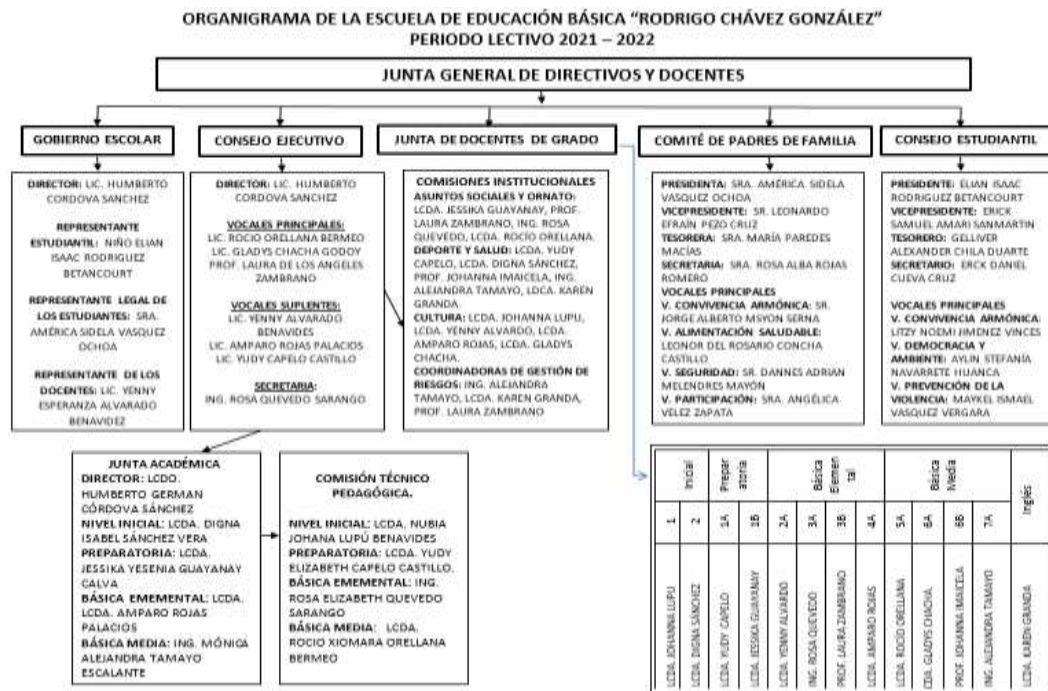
ORGANIGRAMA DE LA ESCUELA DE EDUCACIÓN BÁSICA "RODRIGO CHÁVEZ GONZÁLEZ"
PERIODO LECTIVO 2021 – 2022

JUNTA GENERAL DE DIRECTIVOS Y DOCENTES

GOBIERNO ESCOLAR

DIRECTOR: LIC. HUMBERTO CORDOVA SANCHEZ

REPRESENTANTE ESTUDIANTIL: NIÑO ELIAN ISAAC RODRIGUEZ BETANCOURT

REPRESENTANTE LEGAL DE LOS ESTUDIANTES: SRA. AMÉRICA SIDELA VASQUEZ OCHOA

REPRESENTANTE DE LOS DOCENTES: LIC. YENNY ESPERANZA ALVARADO BENAVIDEZ

CONSEJO EJECUTIVO

DIRECTOR: LIC. HUMBERTO CORDOVA SANCHEZ

VOCALES PRINCIPALES:
LIC. ROCIO ORELLANA BERMEO
LIC. GLADYS CHACHA GODOY
PROF. LAURA DE LOS ANGELES ZAMBRANO

VOCALES SUPLENTES:
LIC. YENNY ALVARADO BENAVIDES
LIC. AMPARO ROJAS PALACIOS
LIC. YUDY CAPELO CASTILLO

SECRETARIA:
ING. ROSA QUEVEDO SARANGO

JUNTA DE DOCENTES DE GRADO

COMISIONES INSTITUCIONALES
ASUNTOS SOCIALES Y ORNATO: LCDA. JESSIKA GUAYANAY, PROF. LAURA ZAMBRANO, ING. ROSA QUEVEDO, LCDA. ROCIO ORELLANA.
DEPORTE Y SALUD: LCDA. YUDY CAPELO, LCDA. DIGNA SÁNCHEZ, PROF. JOHANNA IMAICELA, ING. ALEJANDRA TAMAYO, LDCA. KAREN GRANDA.
CULTURA: LCDA. JOHANNA LUPU, LCDA. YENNY ALVARDO, LCDA. AMPARO ROJAS, LCDA. GLADYS CHACHA.
COORDINADORAS DE GESTIÓN DE RIESGOS: ING. ALEJANDRA TAMAYO, LCDA. KAREN GRANDA, PROF. LAURA ZAMBRANO

COMITÉ DE PADRES DE FAMILIA

PRESIDENTA: SRA. AMÉRICA SIDELA VASQUEZ OCHOA
VICEPRESIDENTE: SR. LEONARDO EFRAIN PEZO CRUZ
TESORERA: SRA. MARÍA PAREDES MACÍAS
SECRETARIA: SRA. ROSA ALBA ROJAS ROMERO
VOCALES PRINCIPALES
V. CONVIVENCIA ARMÓNICA: SR. JORGE ALBERTO MSYON SERNA
V. ALIMENTACIÓN SALUDABLE: LEONOR DEL ROSARIO CONCHA CASTILLO
V. SEGURIDAD: SR. DANNES ADRIAN MELENDRES MAYÓN
V. PARTICIPACIÓN: SRA. ANGÉLICA VELEZ ZAPATA

CONSEJO ESTUDIANTIL

PRESIDENTE: ELIAN ISAAC RODRIGUEZ BETANCOURT
VICEPRESIDENTE: ERICK SAMUEL AMARI SANMARTIN
TESORERO: GELLIVER ALEXANDER CHILA DUARTE
SECRETARIO: ERCK DANIEL CUEVA CRUZ

VOCALES PRINCIPALES
V. CONVIVENCIA ARMÓNICA: LITZY NOEMI JIMENEZ VINCES
V. DEMOCRACIA Y AMBIENTE: AYLIN STEFANÍA NAVARRETE HUANCA
V. PREVENCIÓN DE LA VIOLENCIA: MAYKEL ISMAEL VASQUEZ VERGARA

JUNTA ACADÉMICA
DIRECTOR: LCDO. HUMBERTO GERMAN CÓRDOVA SÁNCHEZ
NIVEL INICIAL: LCDA. DIGNA ISABEL SÁNCHEZ VERA
PREPARATORIA: LCDA. JESSIKA YESENIA GUAYANAY CALVA
BÁSICA EMEMENTAL: LCDA. LCDA. AMPARO ROJAS PALACIOS
BÁSICA MEDIA: ING. MÓNICA ALEJANDRA TAMAYO ESCALANTE

COMISIÓN TÉCNICO PEDAGÓGICA.

NIVEL INICIAL: LCDA. NUBIA JOHANA LUPÚ BENAVIDES
PREPARATORIA: LCDA. YUDY ELIZABETH CAPELO CASTILLO.
BÁSICA EMEMENTAL: ING. ROSA ELIZABETH QUEVEDO SARANGO
BÁSICA MEDIA: LCDA. ROCIO XIOMARA ORELLANA BERMEO

| Inicial | | Preparatoria | | Básica Elemental | | | | Básica Media | | | | Inglés |
|---|---|---|---|---|---|---|---|---|---|---|---|---|
| 1 | 2 | 1A | 1B | 2A | 3A | 3B | 4A | 5A | 6A | 6B | 7A | |
| LCDA. JOHANNA LUPU | LCDA. DIGNA SÁNCHEZ | LCDA. YUDY CAPELO | LCDA. JESSIKA GUAYANAY | LCDA. YENNY ALVARADO | ING. ROSA QUEVEDO | PROF. LAURA ZAMBRANO | LCDA. AMPARO ROJAS | LCDA. ROCIO ORELLANA | CDA. GLADYS CHACHA | PROF. JOHANNA IMAICELA | ING. ALEJANDRA TAMAYO | LCDA. KAREN GRANDA |